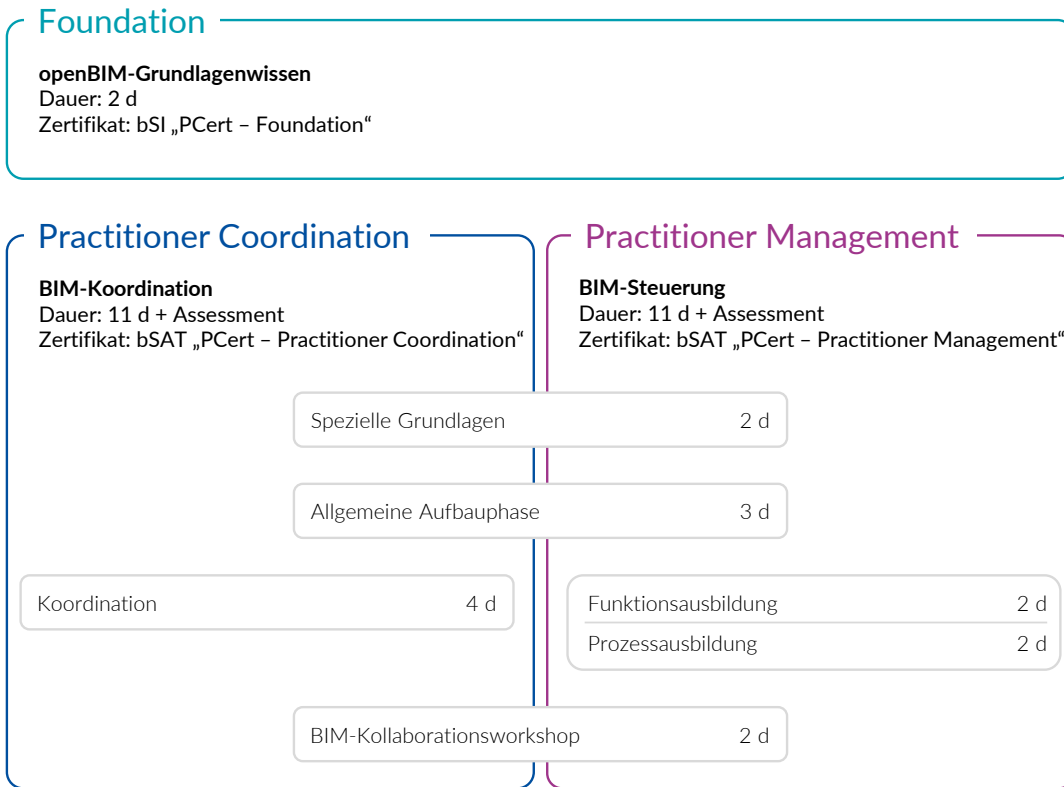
Foundation

**openBIM-Grundlagenwissen**
Dauer: 2 d
Zertifikat: bSI „PCert – Foundation“

Practitioner Coordination

**BIM-Koordination**
Dauer: 11 d + Assessment
Zertifikat: bSAT „PCert – Practitioner Coordination“

Practitioner Management

**BIM-Steuerung**
Dauer: 11 d + Assessment
Zertifikat: bSAT „PCert – Practitioner Management“

Spezielle Grundlagen 2 d

Allgemeine Aufbauphase 3 d

Koordination 4 d

Funktionsausbildung 2 d
Prozessausbildung 2 d

BIM-Kollaborationsworkshop 2 d